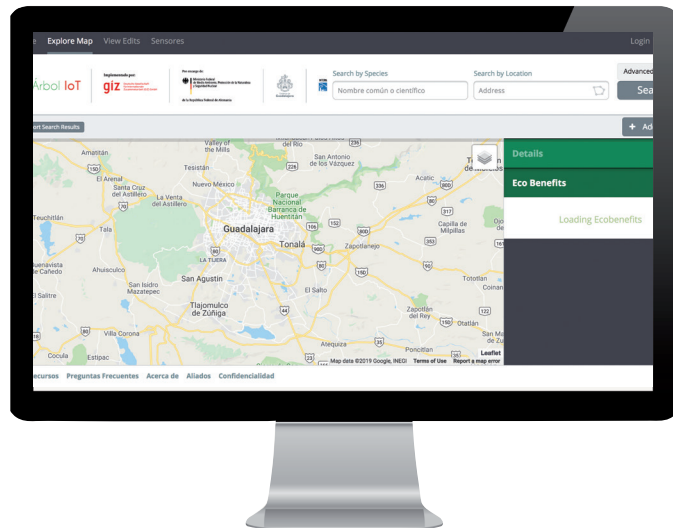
e Explore Map View Edits Sensores

Login

Árbol IoT

Implementado por: giz

Por encargo de:

Search by Species

Nombre común o científico

Search by Location

Address

Advanced

Sea

ort Search Results

+ Ad

Details

Eco Benefits

Loading Ecobenefits

Amatitán
Tesistán
of the Mills
San Antonio de los Vázquez
El Arenal
Nuevo México
Santa Cruz del Astillero
La Venta del Astillero
Parque Nacional Barranca de Huentitán
Acatic
Teuchitlán
Tala
Guadalajara
Tonalá
Zapotlanejo
Capilla de Milpillas
LA TIJERA
uenavista de Cañedo
Ahuisculco
San Agustín
San Isidro Mazatepec
El Salto
Tototlán
Coinan
Tlajomulco de Zúñiga
Zapotlán del Rey
Ocotlán
Villa Corona
Atequiza
Cocula
Poncitlán
Leaflet
Map data ©2019 Google, INEGI Terms of Use Report a map error

ecursos Preguntas Frecuentes Acerca de Aliados Confidencialidad